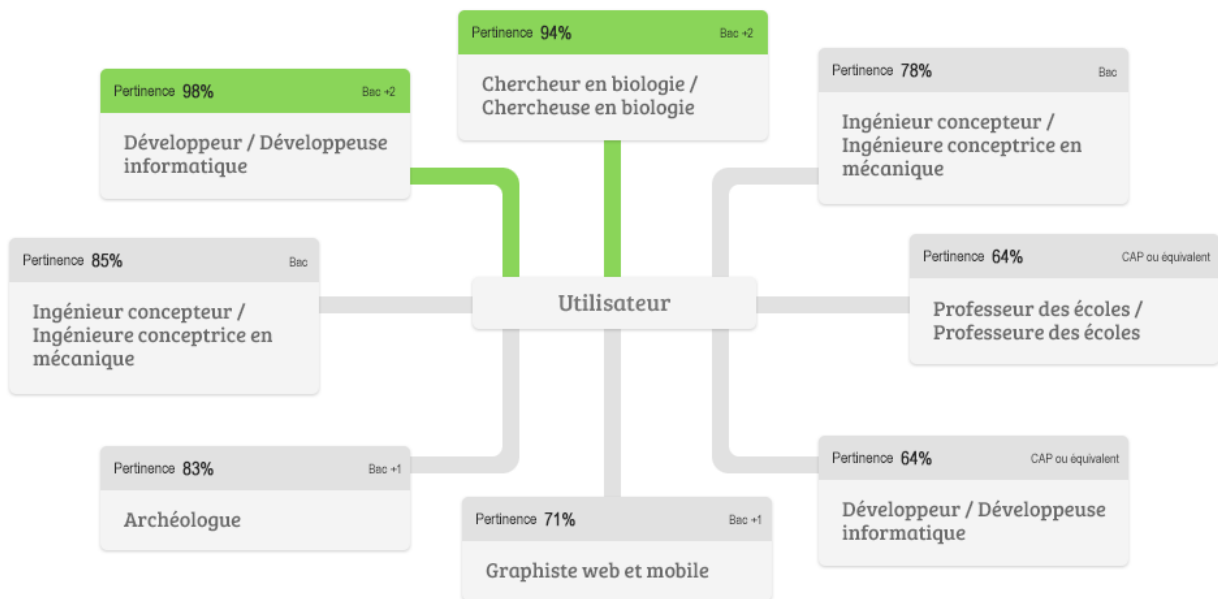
Pertinence 94% Bac +2
Chercheur en biologie / Chercheuse en biologie

Pertinence 98% Bac +2
Développeur / Développeuse informatique

Pertinence 78% Bac
Ingénieur concepteur / Ingénieure conceptrice en mécanique

Pertinence 85% Bac
Ingénieur concepteur / Ingénieure conceptrice en mécanique

Utilisateur

Pertinence 64% CAP ou équivalent
Professeur des écoles / Professeure des écoles

Pertinence 83% Bac +1
Archéologue

Pertinence 71% Bac +1
Graphiste web et mobile

Pertinence 64% CAP ou équivalent
Développeur / Développeuse informatique